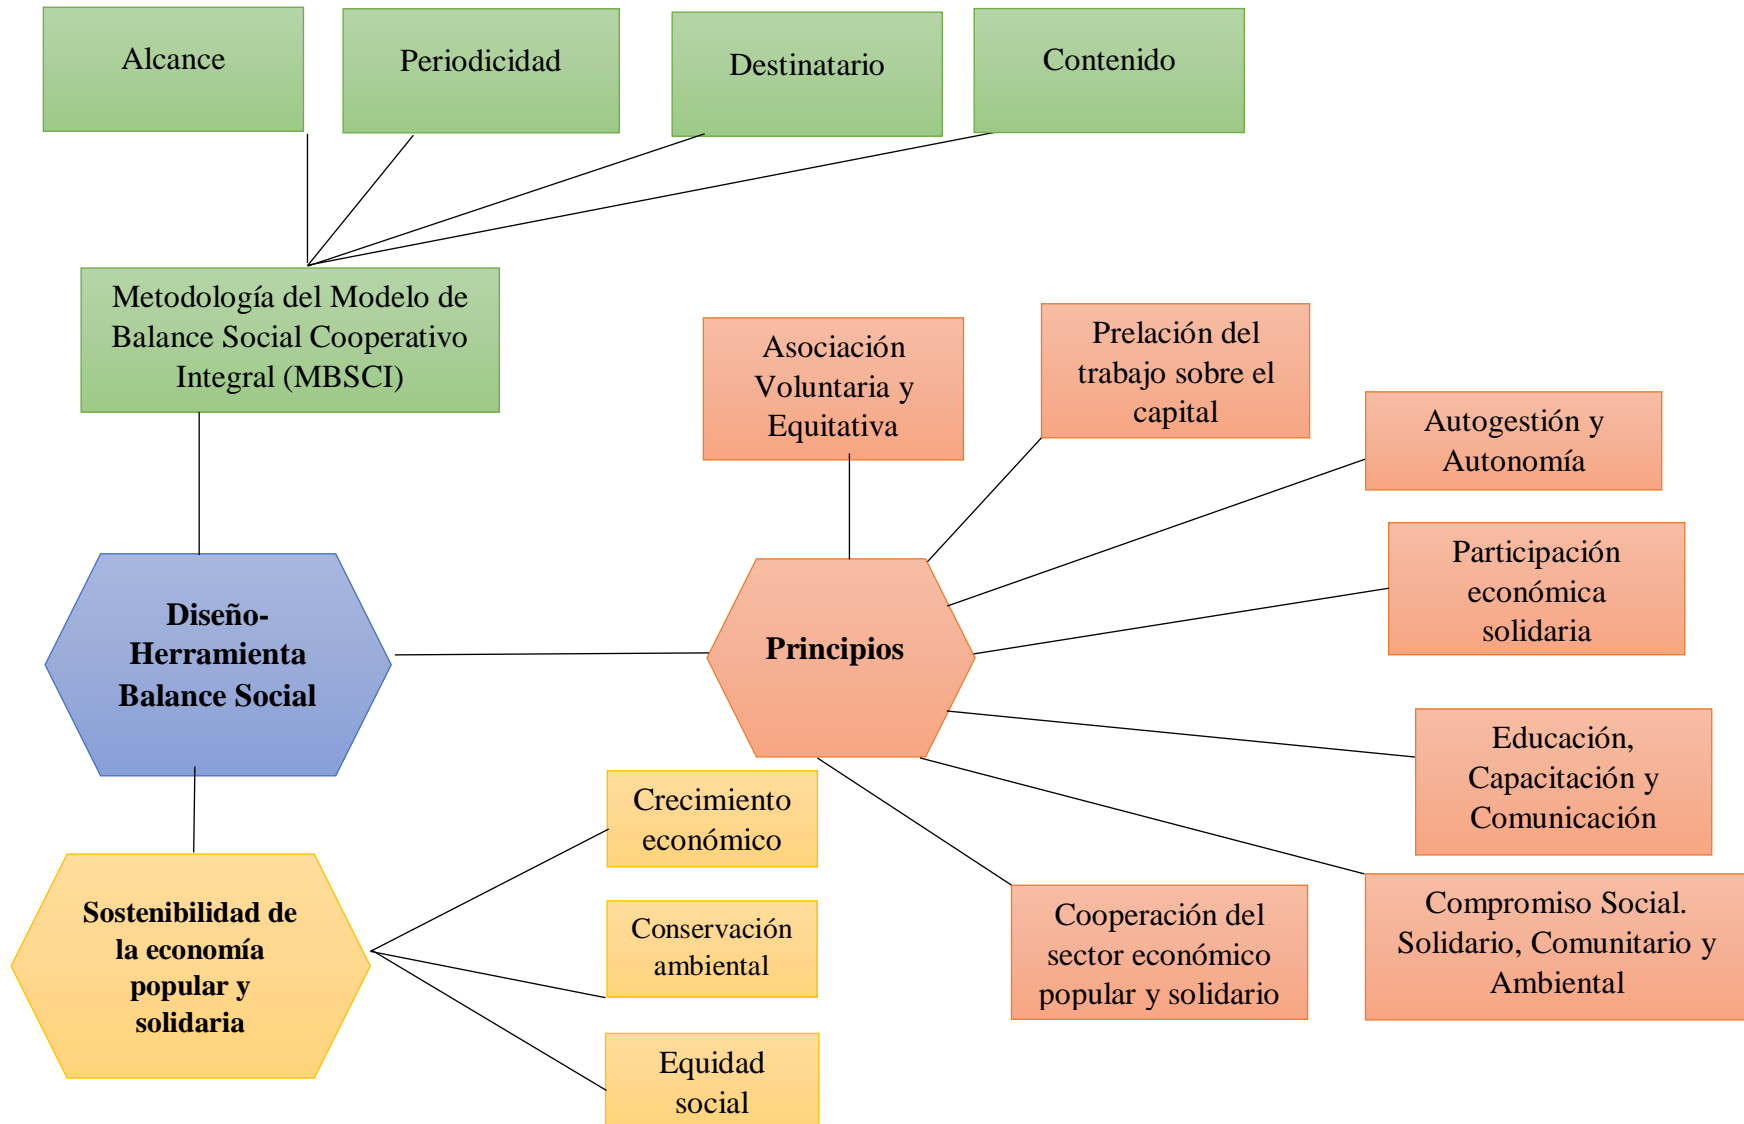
Alcance

Periodicidad

Destinatario

Contenido

Metodología del Modelo de Balance Social Cooperativo Integral (MBSCI)

Asociación Voluntaria y Equitativa

Prelación del trabajo sobre el capital

Autogestión y Autonomía

Participación económica solidaria

Diseño-Herramienta Balance Social

Principios

Educación, Capacitación y Comunicación

Crecimiento económico

Conservación ambiental

Equidad social

Sostenibilidad de la economía popular y solidaria

Cooperación del sector económico popular y solidario

Compromiso Social. Solidario, Comunitario y Ambiental